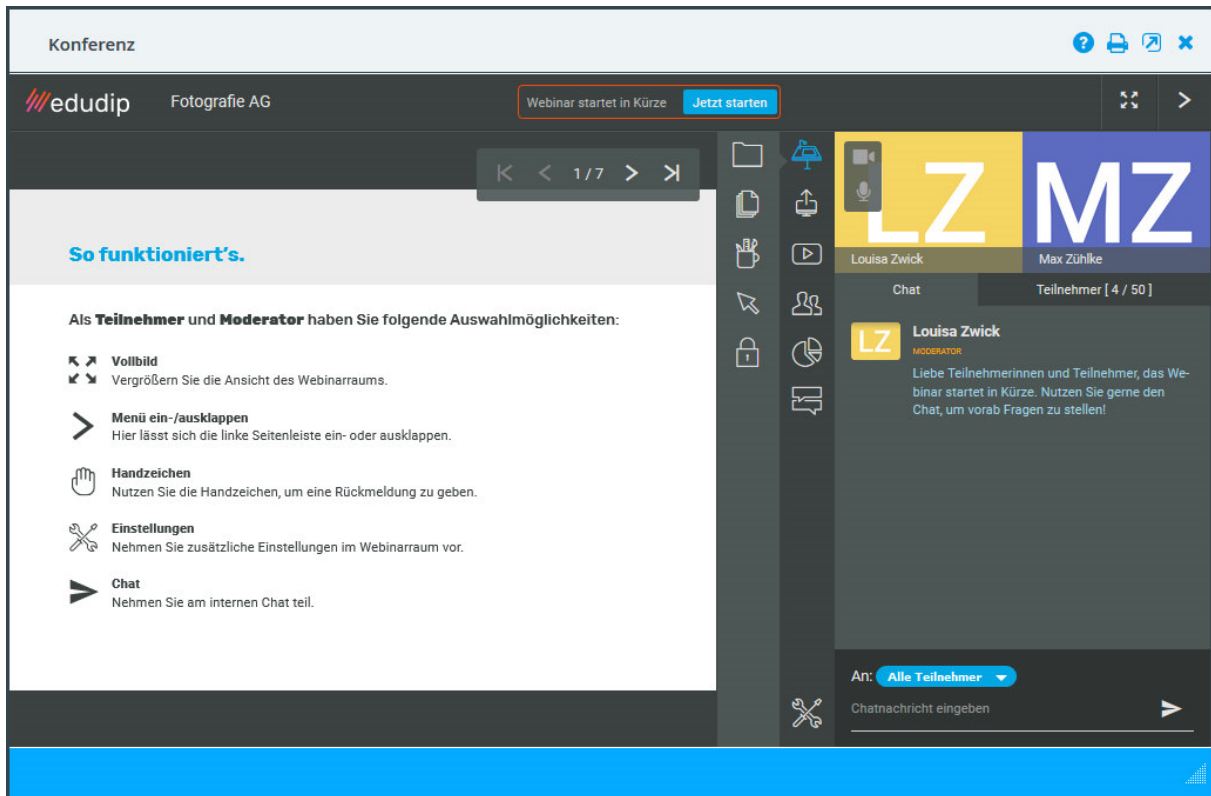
Konferenz

edudip Fotografie AG

Webinar startet in Kürze Jetzt starten

1 / 7

So funktioniert's.

Als **Teilnehmer** und **Moderator** haben Sie folgende Auswahlmöglichkeiten:

Vollbild
Vergrößern Sie die Ansicht des Webinarraums.

Menü ein-/ausklappen
Hier lässt sich die linke Seitenleiste ein- oder ausklappen.

Handzeichen
Nutzen Sie die Handzeichen, um eine Rückmeldung zu geben.

Einstellungen
Nehmen Sie zusätzliche Einstellungen im Webinarraum vor.

Chat
Nehmen Sie am internen Chat teil.

LZ
Louisa Zwick

MZ
Max Zühlke

Chat

Teilnehmer [ 4 / 50 ]

LZ
Louisa Zwick
MODERATOR
Liebe Teilnehmerinnen und Teilnehmer, das Webinar startet in Kürze. Nutzen Sie gerne den Chat, um vorab Fragen zu stellen!

An: Alle Teilnehmer

Chatnachricht eingeben